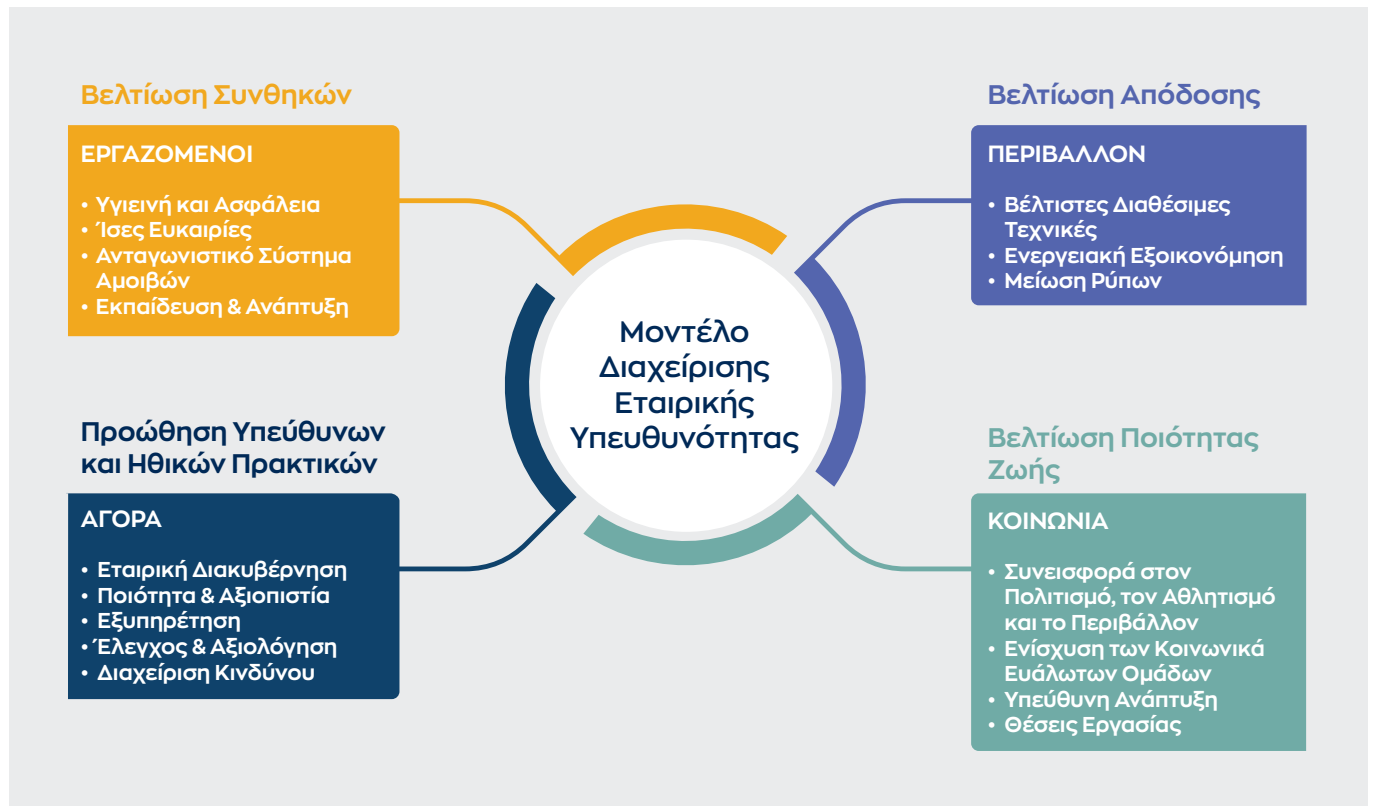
Βελτίωση Συνθηκών

ΕΡΓΑΖΟΜΕΝΟΙ

• Υγιεινή και Ασφάλεια
• Ίσες Ευκαιρίες
• Ανταγωνιστικό Σύστημα Αμοιβών
• Εκπαίδευση & Ανάπτυξη

Βελτίωση Απόδοσης

ΠΕΡΙΒΑΛΛΟΝ

• Βέλτιστες Διαθέσιμες Τεχνικές
• Ενεργειακή Εξοικονόμηση
• Μείωση Ρύπων

Μοντέλο Διαχείρισης Εταιρικής Υπευθυνότητας

Προώθηση Υπεύθυνων και Ηθικών Πρακτικών

ΑΓΟΡΑ

• Εταιρική Διακυβέρνηση
• Ποιότητα & Αξιοπιστία
• Εξυπηρέτηση
• Έλεγχος & Αξιολόγηση
• Διαχείριση Κινδύνου

Βελτίωση Ποιότητας Ζωής

ΚΟΙΝΩΝΙΑ

• Συνεισφορά στον Πολιτισμό, τον Αθλητισμό και το Περιβάλλον
• Ενίσχυση των Κοινωνικά Ευάλωτων Ομάδων
• Υπεύθυνη Ανάπτυξη
• Θέσεις Εργασίας